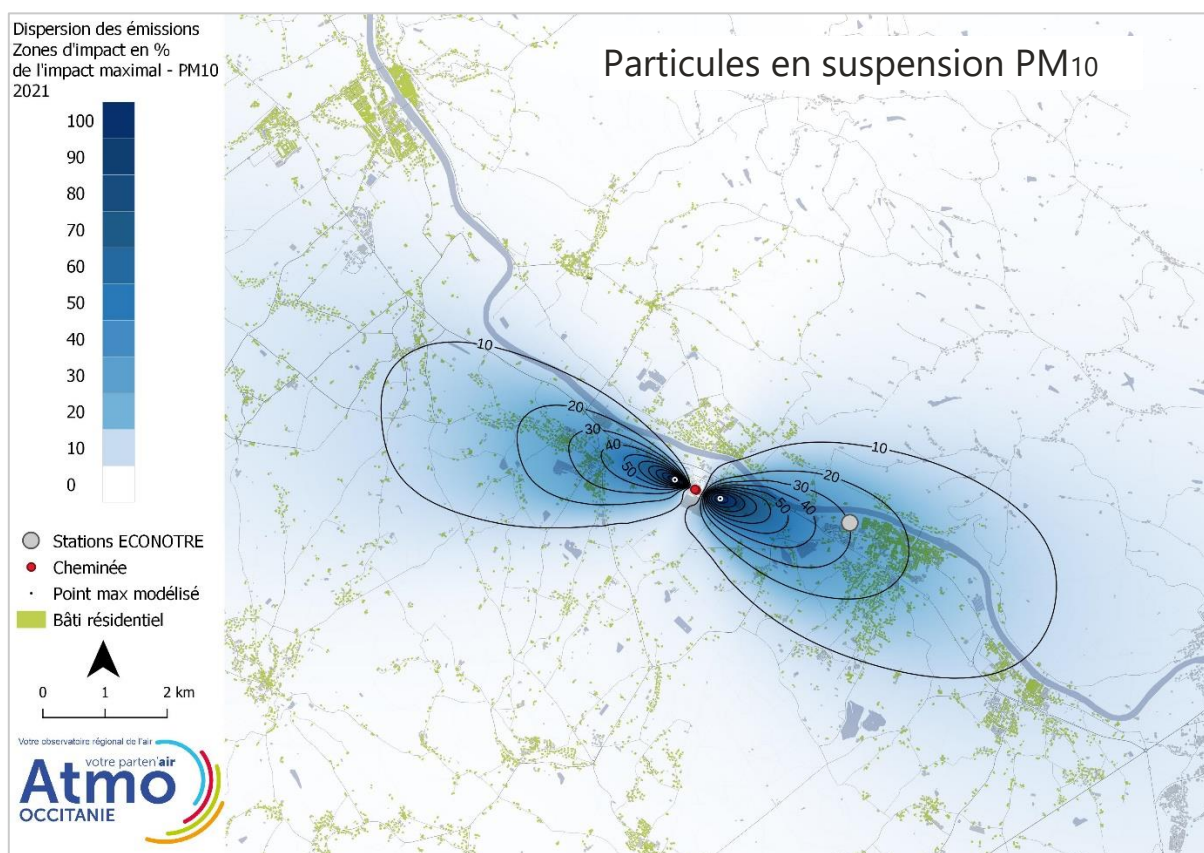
Dispersion des émissions
Zones d'impact en %
de l'impact maximal - PM10
2021

100
90
80
70
60
50
40
30
20
10
0

Stations ECONOTRE
Cheminée
Point max modélisé
Bâti résidentiel

0 1 2 km

Votre observatoire régional de l'air
votre parten'air
Atmo
OCCITANIE

Particules en suspension PM10

10
20
30
40
50
10
20
30
40
50